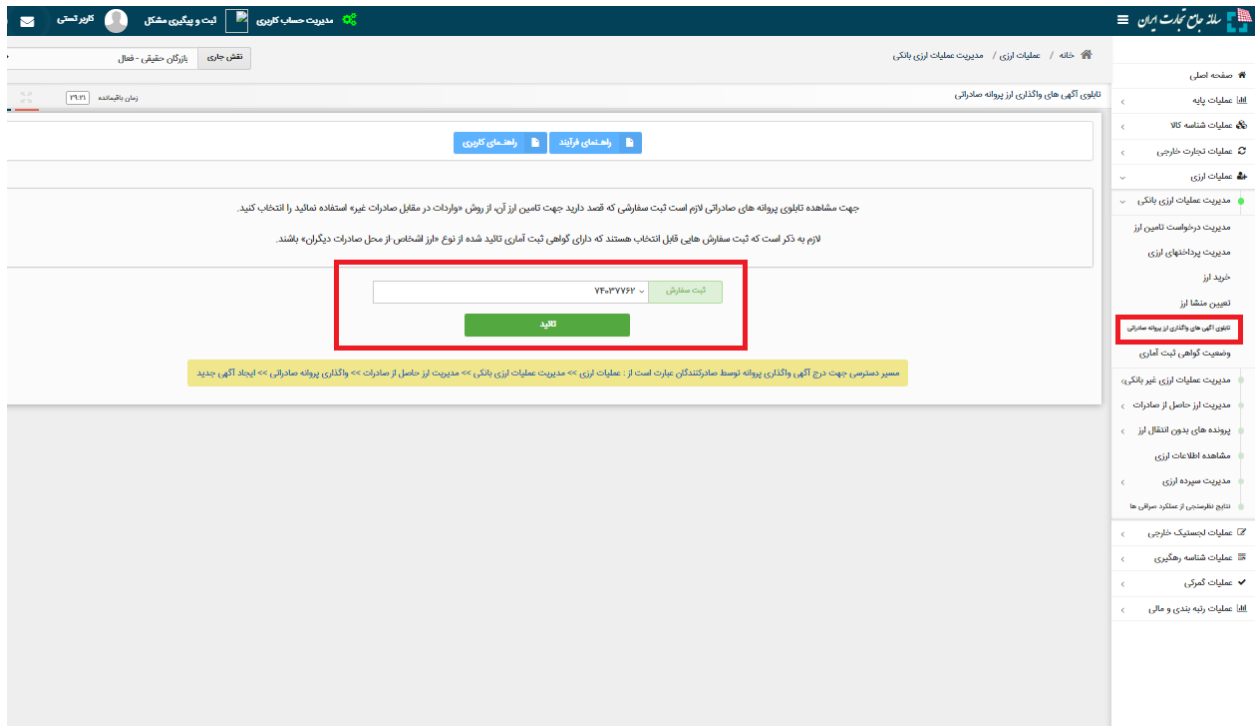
سامانه جامع تجارت ایران

مدیریت حساب کاربری
ثبت و پیگیری مشکل
کاربر تستی

صفحه اصلی
عملیات پایه
عملیات شناسه کالا
عملیات تجارت خارجی
عملیات ارزی
مدیریت عملیات ارزی بانکی
مدیریت درخواست تامین ارز
مدیریت پرداختهای ارزی
خرید ارز
تعیین منشا ارز
تابلوی آگهی های واگذاری ارز پروانه صادراتی
وضعیت گواهی ثبت آماری
مدیریت عملیات ارزی غیر بانکی
مدیریت ارز حاصل از صادرات
پرونده های بدون انتقال ارز
مشاهده اطلاعات ارزی
مدیریت سپرده ارزی
نتایج نظرسنجی از عملکرد صرافی ها
عملیات لجستیک خارجی
عملیات شناسه رهگیری
عملیات گمرکی
عملیات رتبه بندی و مالی

خانه / عملیات ارزی / مدیریت عملیات ارزی بانکی

نقش جاری
بازرگان حقیقی - فعال

تابلوی آگهی های واگذاری ارز پروانه صادراتی
زمان باقیمانده ۲۹:۲۱

راهنمای فرآیند
راهنمای کاربری

جهت مشاهده تابلوی پروانه های صادراتی لازم است ثبت سفارشی که قصد دارید جهت تامین ارز آن، از روش «واردات در مقابل صادرات غیر» استفاده نمائید را انتخاب کنید.

لازم به ذکر است که ثبت سفارش هایی قابل انتخاب هستند که دارای گواهی ثبت آماری تائید شده از نوع «ارز اشخاص از محل صادرات دیگران» باشند.

ثبت سفارش
۷۴۰۳۷۷۶۲

تائید

مسیر دسترسی جهت درج آگهی واگذاری پروانه توسط صادرکنندگان عبارت است از : عملیات ارزی >> مدیریت عملیات ارزی بانکی >> مدیریت ارز حاصل از صادرات >> واگذاری پروانه صادراتی >> ایجاد آگهی جدید